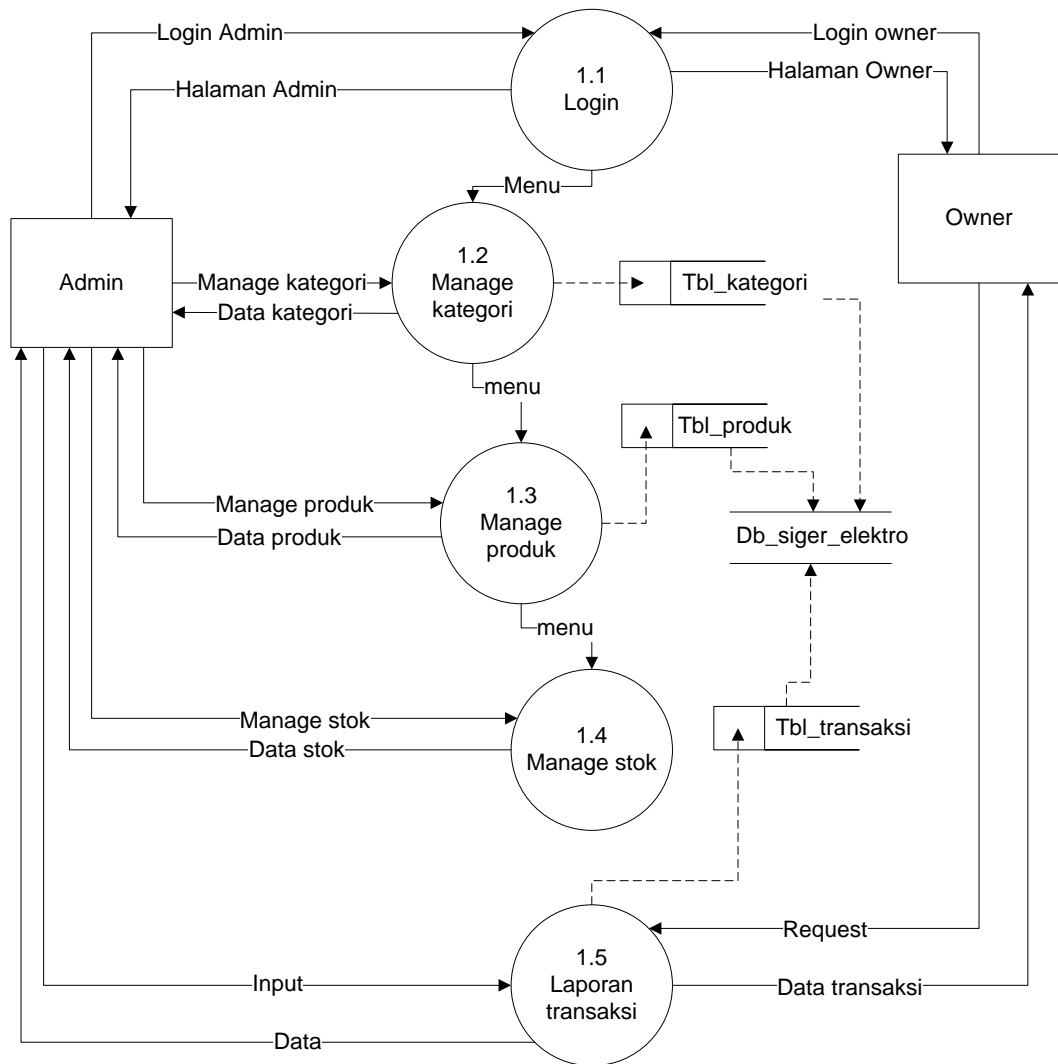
Login Admin

Halaman Admin

1.1
Login

Login owner

Halaman Owner

Menu

Owner

Admin

Manage kategori

Data kategori

1.2
Manage
kategori

Tbl_kategori

menu

Tbl_produk

Manage produk

Data produk

1.3
Manage
produk

Db_siger_elektro

menu

Manage stok

Data stok

1.4
Manage stok

Tbl_transaksi

Request

Input

1.5
Laporan
transaksi

Data transaksi

Data